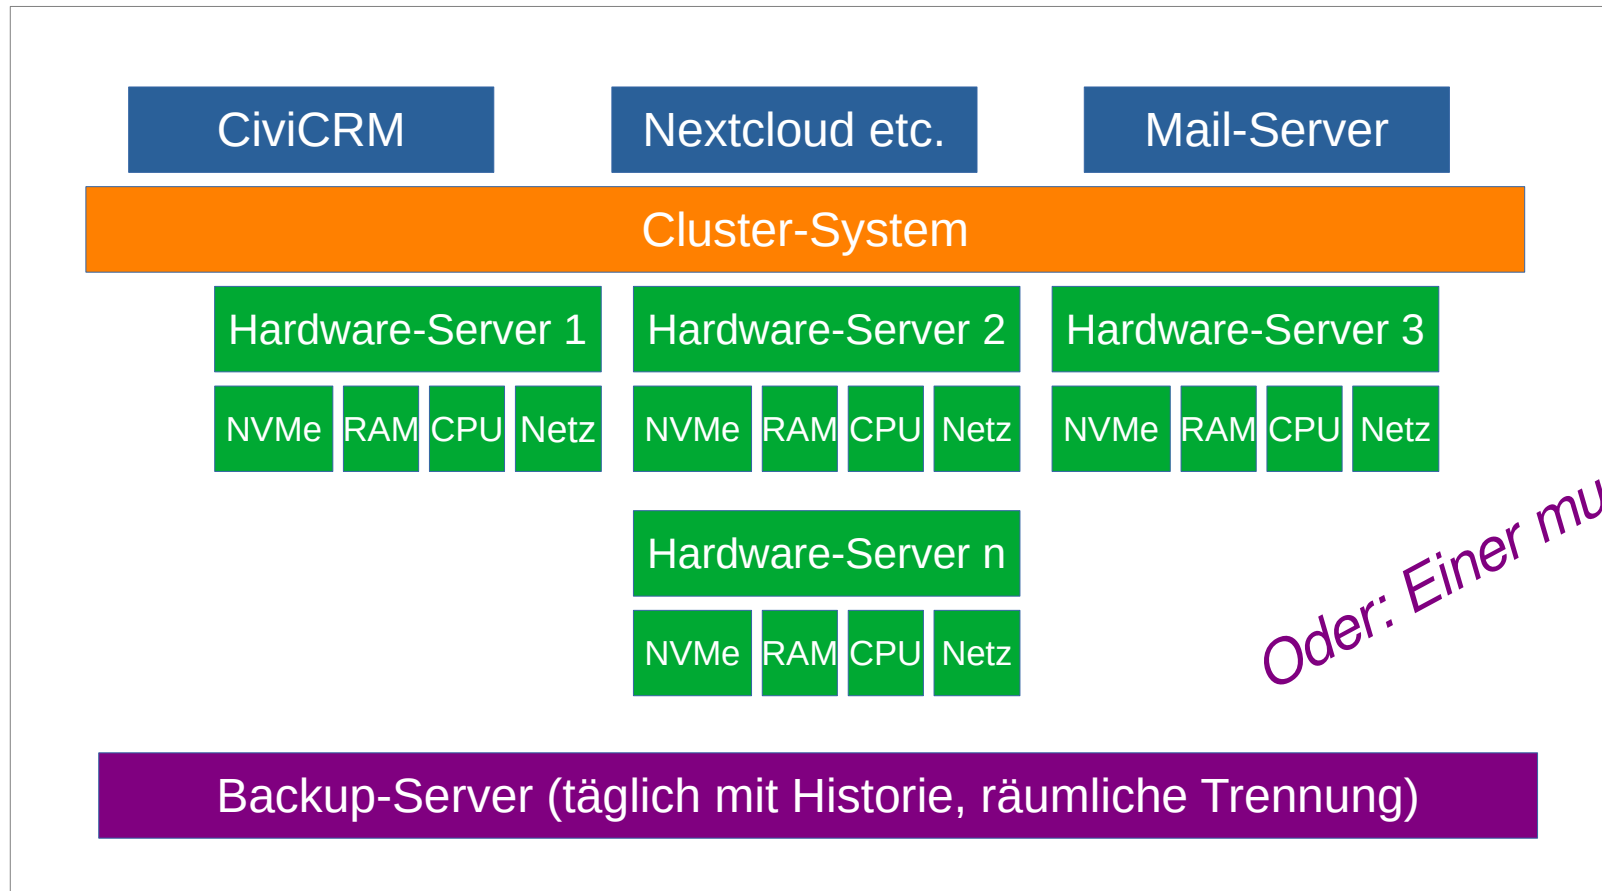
CiviCRM

Nextcloud etc.

Mail-Server

Cluster-System

Hardware-Server 1

NVMe RAM CPU Netz

Hardware-Server 2

NVMe RAM CPU Netz

Hardware-Server 3

NVMe RAM CPU Netz

Hardware-Server n

NVMe RAM CPU Netz

Oder: Einer mu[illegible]

Backup-Server (täglich mit Historie, räumliche Trennung)